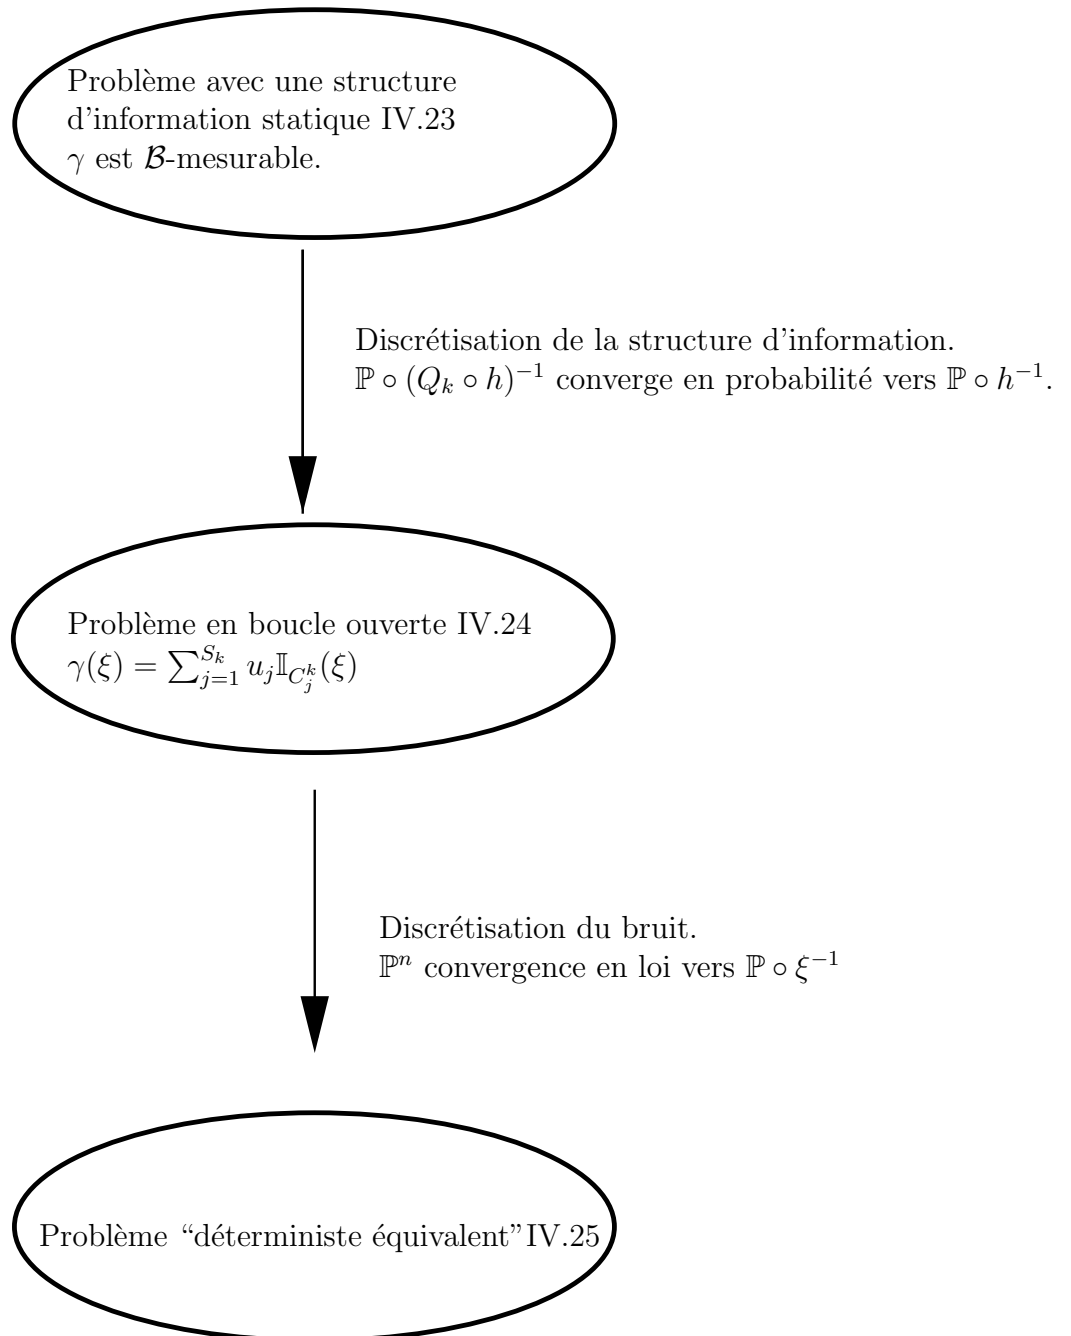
Problème avec une structure d'information statique IV.23
$\gamma$ est $\mathcal{B}$-mesurable.

Discrétisation de la structure d'information.
$\mathbb{P} \circ (Q_k \circ h)^{-1}$ converge en probabilité vers $\mathbb{P} \circ h^{-1}$.

Problème en boucle ouverte IV.24
$\gamma(\xi) = \sum_{j=1}^{S_k} u_j \mathbb{I}_{C_j^k}(\xi)$

Discrétisation du bruit.
$\mathbb{P}^n$ convergence en loi vers $\mathbb{P} \circ \xi^{-1}$

Problème "déterministe équivalent"IV.25